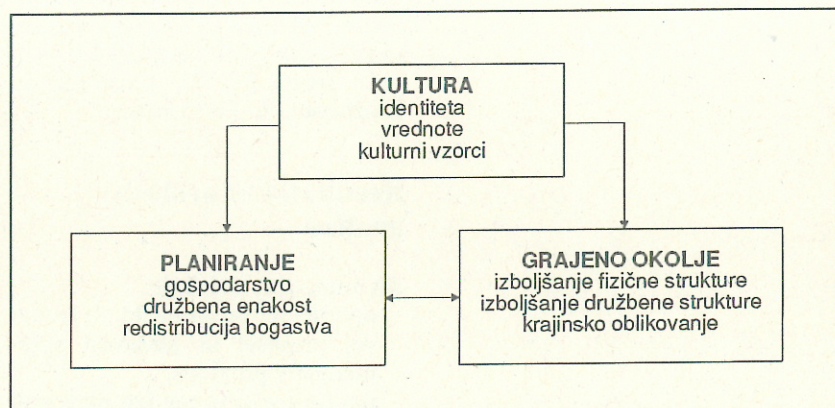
KULTURA
identiteta
vrednote
kulturni vzorci

PLANIRANJE
gospodarstvo
družbena enakost
redistribucija bogastva

GRAJENO OKOLJE
izboljšanje fizične strukture
izboljšanje družbene strukture
krajinsko oblikovanje